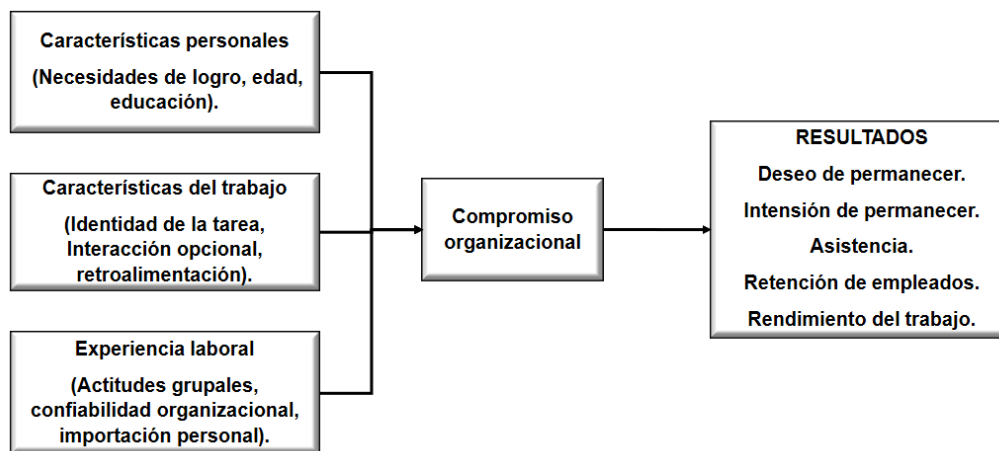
Características personales

(Necesidades de logro, edad, educación).

Características del trabajo

(Identidad de la tarea, Interacción opcional, retroalimentación).

Experiencia laboral

(Actitudes grupales, confiabilidad organizacional, importación personal).

Compromiso organizacional

RESULTADOS

Deseo de permanecer.

Intensión de permanecer.

Asistencia.

Retención de empleados.

Rendimiento del trabajo.